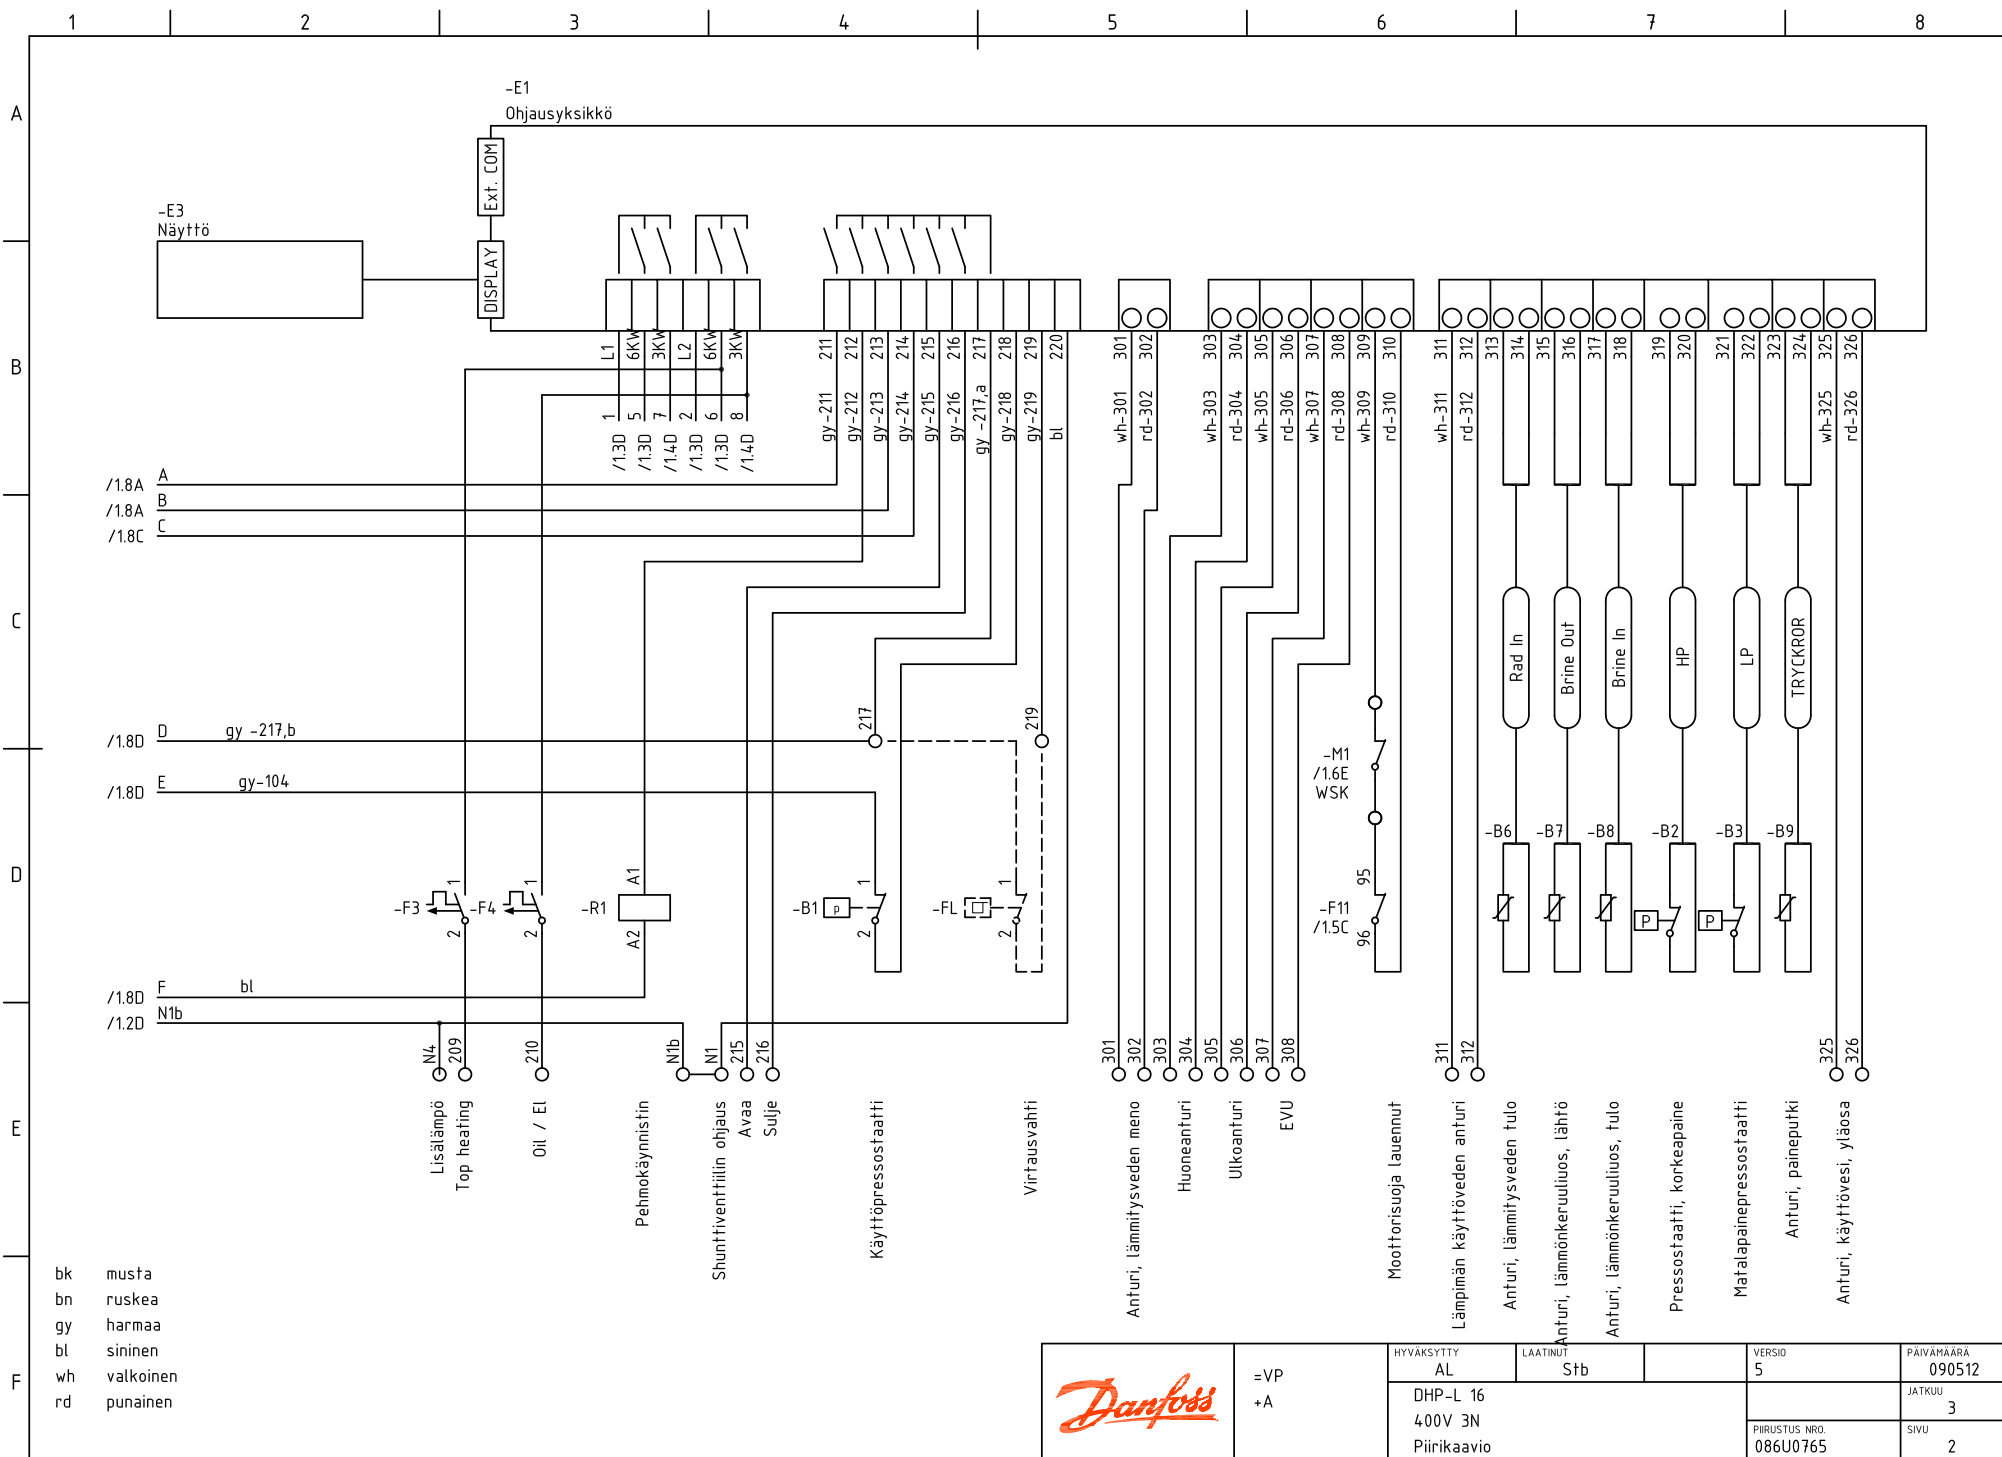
1 2 3 4 5 6 7 8

A B C D E F

-E1
Ohjausyksikkö

-E3
Näyttö

Ext. COM
DISPLAY

L1 6KW 3KW L2 6KW 3KW
1 5 7 2 6 8
/1.3D /1.3D /1.4D /1.3D /1.3D /1.4D

211 212 213 214 215 216 217 218 219 220
gy-211 gy-212 gy-213 gy-214 gy-215 gy-216 gy-217,a gy-218 gy-219 bl

301 302
wh-301 rd-302

303 304 305 306 307 308 309 310
wh-303 rd-304 wh-305 rd-306 wh-307 rd-308 wh-309 rd-310

311 312 313 314 315 316 317 318 319 320 321 322 323 324 325 326
wh-311 rd-312 wh-325 rd-326

/1.8A A
/1.8A B
/1.8C C

Rad In
Brine Out
Brine In
HP
LP
TRYCKROR

/1.8D D gy -217,b
/1.8D E gy-104

217
219

-M1
/1.6E
WSK

-B6 -B7 -B8 -B2 -B3 -B9

-F3 1 2 -F4 1 2 -R1 A1 A2 -B1 p 1 2 -FL 1 2

95
-F11
/1.5C
96

P P

/1.8D F bl
/1.2D N1b

N4 209 210 N1b N1 215 216 301 302 303 304 305 306 307 308 311 312 325 326

Lisälämpö
Top heating
Oil / El
Pehmokäynnistin
Shunttiventtiilin ohjaus
Avaa
Sulje
Käyttöpressostaatti
Virtausvahti
Anturi, lämmitysveden meno
Huoneanturi
Ulkoanturi
EVU
Moottorisuoja lauennut
Lämpimän käyttöveden anturi
Anturi, lämmitysveden tulo
Anturi, lämmönkeruuliuos, lähtö
Anturi, lämmönkeruuliuos, tulo
Pressostaatti, korkeapaine
Matalapainepressostaatti
Anturi, paineputki
Anturi, käyttövesi, yläosa

bk musta
bn ruskea
gy harmaa
bl sininen
wh valkoinen
rd punainen

Danfoss
=VP
+A

| HYVÄKSYTTY | LAATINUT | | VERSIO | PÄIVÄMÄÄRÄ |
|---|---|---|---|---|
| AL | Stb | | 5 | 090512 |

DHP-L 16
400V 3N
Piirikaavio

JATKUU 3
PIIRUSTUS NRO. 086U0765
SIVU 2